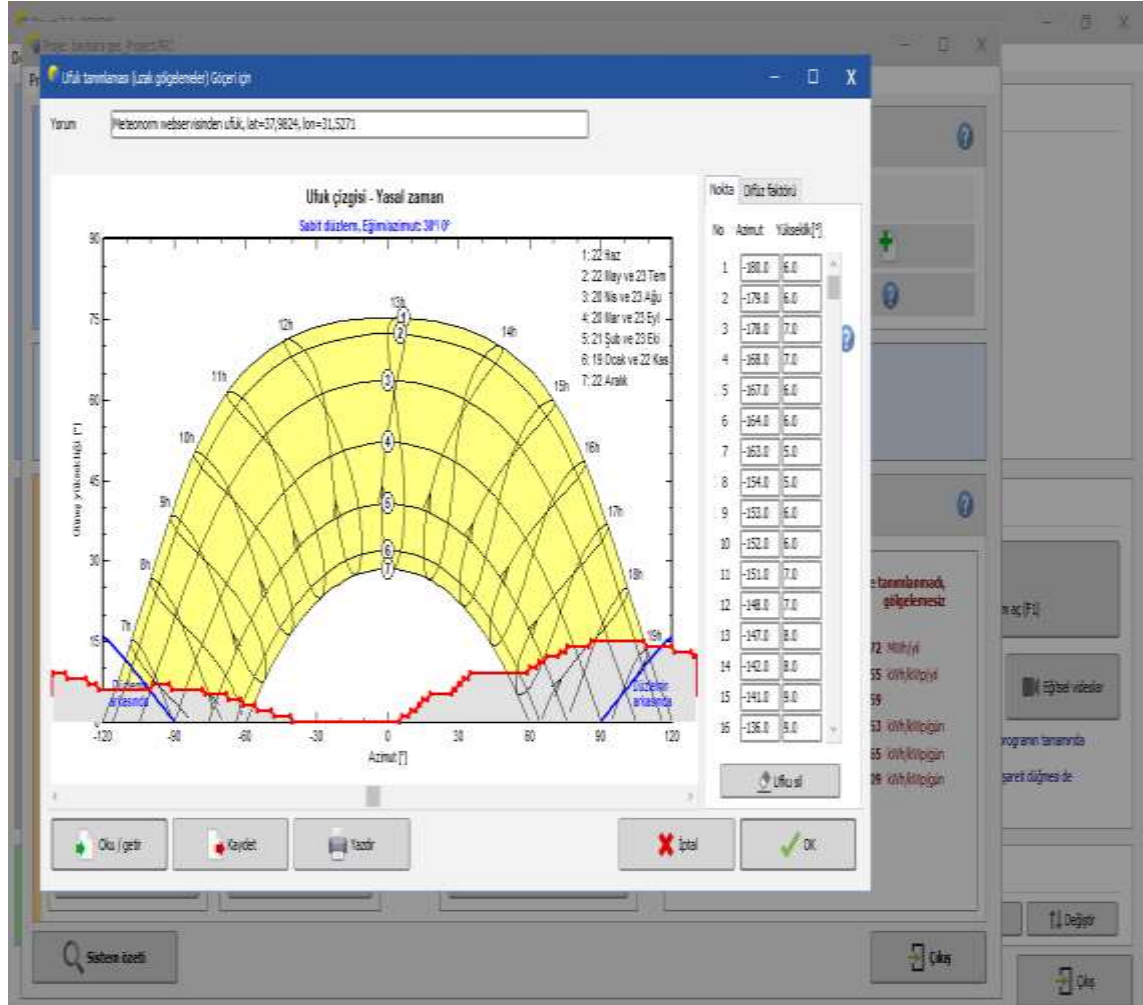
Ufuk tanımlaması (uzak gölgelemeler) Göçeri için

Yorum
Meteonorm webservisinden ufuk, lat=37,9824, lon=31,5271

Ufuk çizgisi - Yasal zaman
Sabit düzlem, Eğim/azimut: 38°/ 0°

1: 22 Haz
2: 22 May ve 23 Tem
3: 20 Nis ve 23 Ağu
4: 20 Mar ve 23 Eyl
5: 21 Şub ve 23 Eki
6: 19 Ocak ve 22 Kas
7: 22 Aralık

Güneş yüksekliği [°]
90
75
60
45
30
15
0
-120 -90 -60 -30 0 30 60 90 120
Azimut [°]

7h 8h 9h 10h 11h 12h 13h 14h 15h 16h 17h 18h 19h

Düzlemin arkasında
Düzlemin arkasında

Nokta | Difüz faktörü

| No | Azimut | Yükseklik[°] |
|---|---|---|
| 1 | -180.0 | 6.0 |
| 2 | -179.0 | 6.0 |
| 3 | -178.0 | 7.0 |
| 4 | -168.0 | 7.0 |
| 5 | -167.0 | 6.0 |
| 6 | -164.0 | 6.0 |
| 7 | -163.0 | 5.0 |
| 8 | -154.0 | 5.0 |
| 9 | -153.0 | 6.0 |
| 10 | -152.0 | 6.0 |
| 11 | -151.0 | 7.0 |
| 12 | -148.0 | 7.0 |
| 13 | -147.0 | 8.0 |
| 14 | -142.0 | 8.0 |
| 15 | -141.0 | 9.0 |
| 16 | -136.0 | 9.0 |

Ufku sil

Oku / getir
Kaydet
Yazdır
İptal
OK

tanımlanmadı, gölgelemesiz
72 MWh/yıl
55 kWh/kWp/yıl
59
53 kWh/kWp/gün
65 kWh/kWp/gün
26 kWh/kWp/gün
n aç (F1)
Eğitsel videolar
programın tamamında
işareti düğmesi de
Değiştir
Sistem özeti
Çıkış
Çıkış